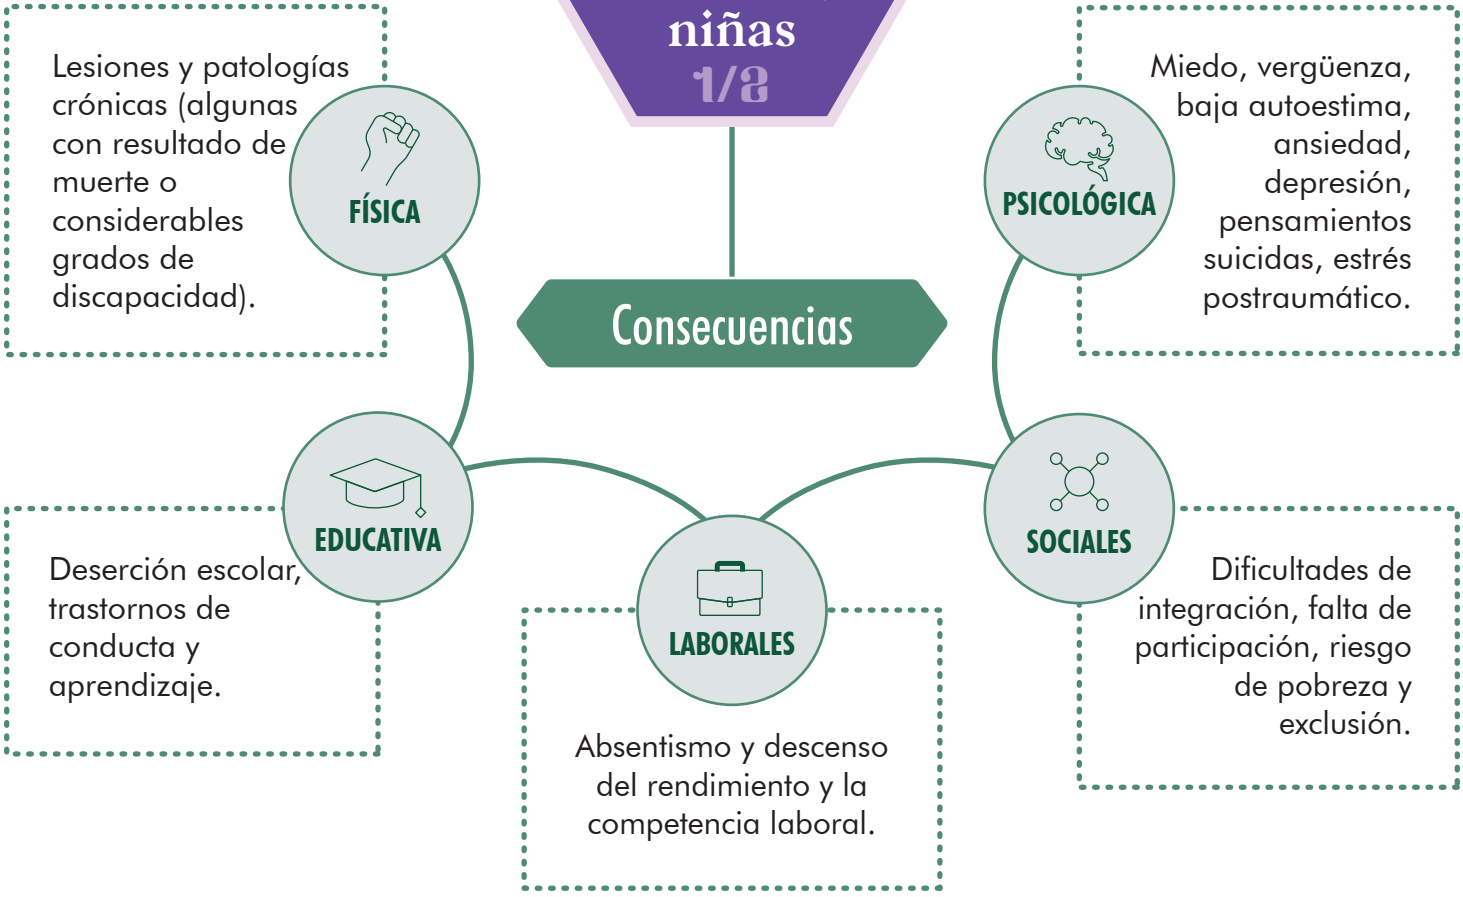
niñas
1/2

Consecuencias

FÍSICA

Lesiones y patologías crónicas (algunas con resultado de muerte o considerables grados de discapacidad).

PSICOLÓGICA

Miedo, vergüenza, baja autoestima, ansiedad, depresión, pensamientos suicidas, estrés postraumático.

EDUCATIVA

Deserción escolar, trastornos de conducta y aprendizaje.

LABORALES

Absentismo y descenso del rendimiento y la competencia laboral.

SOCIALES

Dificultades de integración, falta de participación, riesgo de pobreza y exclusión.